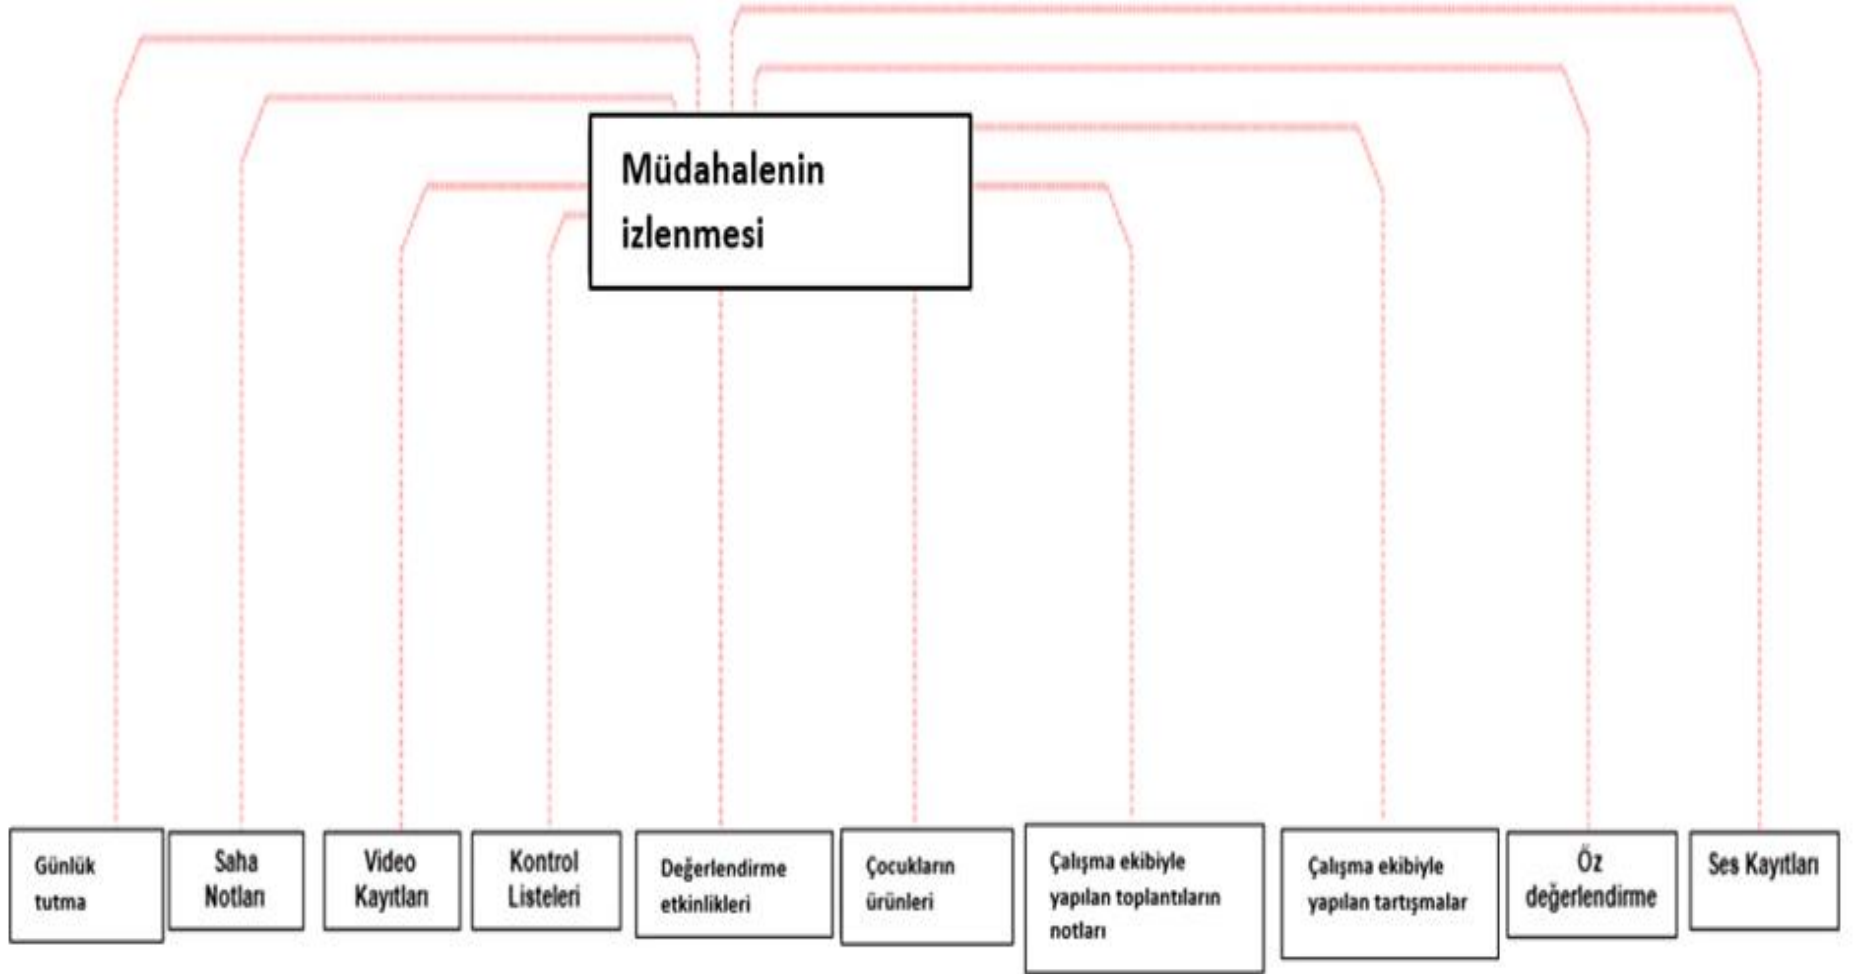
Müdahalenin izlenmesi

Günlük tutma

Saha Notları

Video Kayıtları

Kontrol Listeleri

Değerlendirme etkinlikleri

Çocukların ürünleri

Çalışma ekibiyle yapılan toplantıların notları

Çalışma ekibiyle yapılan tartışmalar

Öz değerlendirme

Ses Kayıtları